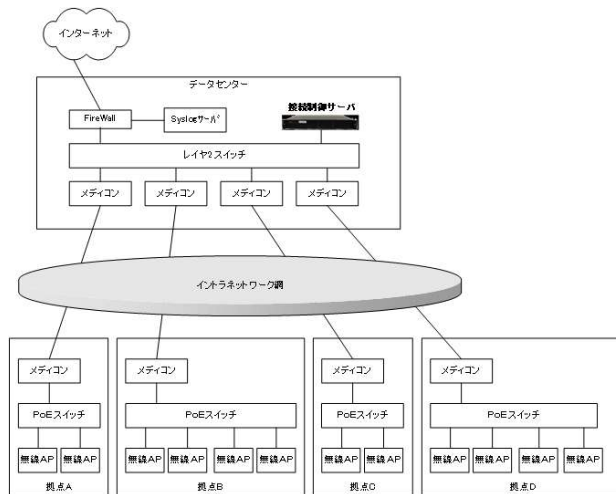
インターネット

データセンター

FireWall

Syslogサーバ

接続制御サーバ

レイヤ2スイッチ

メディコン

メディコン

メディコン

メディコン

イントラネットワーク網

メディコン

PoEスイッチ

無線AP

無線AP

拠点A

メディコン

PoEスイッチ

無線AP

無線AP

無線AP

無線AP

拠点B

メディコン

PoEスイッチ

無線AP

無線AP

拠点C

メディコン

PoEスイッチ

無線AP

無線AP

無線AP

無線AP

拠点D